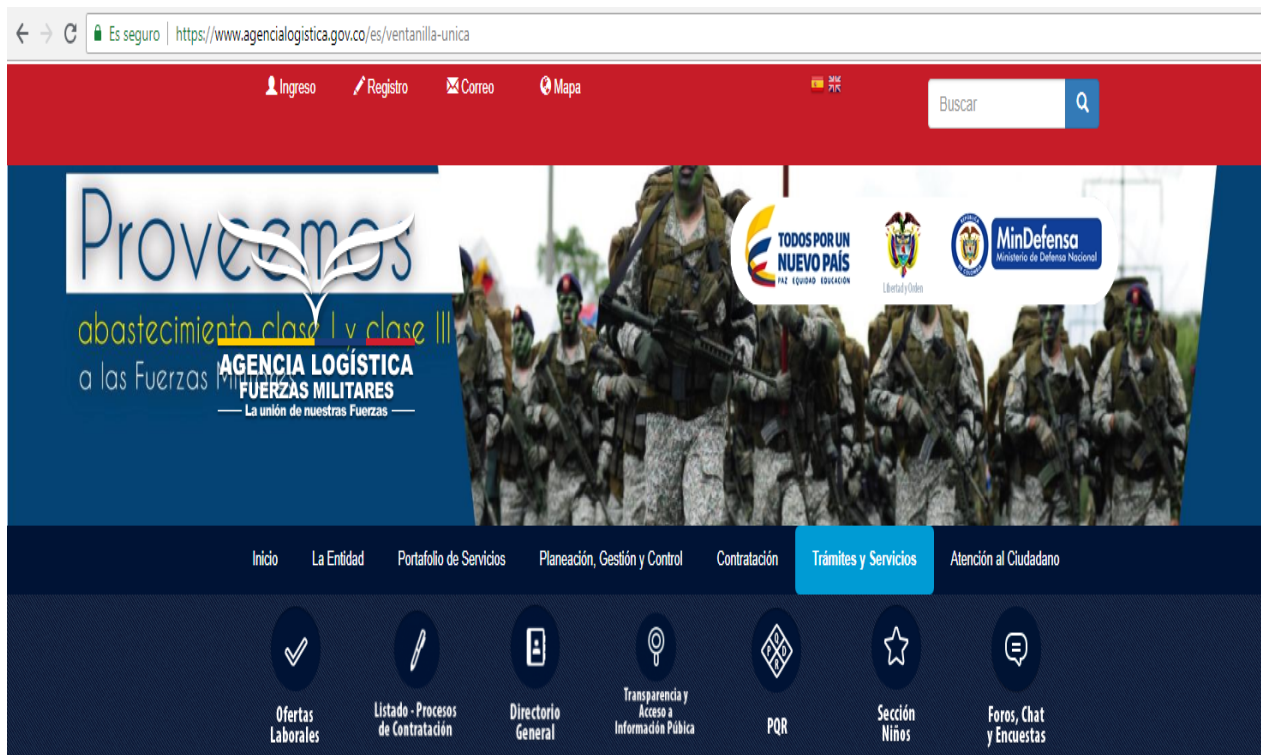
Es seguro | https://www.agencialogistica.gov.co/es/ventanilla-unica

Ingreso Registro Correo Mapa

Buscar

Proveemos
abastecimiento clase I y clase III
a las Fuerzas Militares

AGENCIA LOGÍSTICA
FUERZAS MILITARES
La unión de nuestras Fuerzas

TODOS POR UN NUEVO PAÍS
PAZ EQUIDAD EDUCACIÓN

Libertad y Orden

MinDefensa
Ministerio de Defensa Nacional

Inicio La Entidad Portafolio de Servicios Planeación, Gestión y Control Contratación Trámites y Servicios Atención al Ciudadano

Ofertas Laborales
Listado - Procesos de Contratación
Directorio General
Transparencia y Acceso a Información Pública
PQR
Sección Niños
Foros, Chat y Encuestas